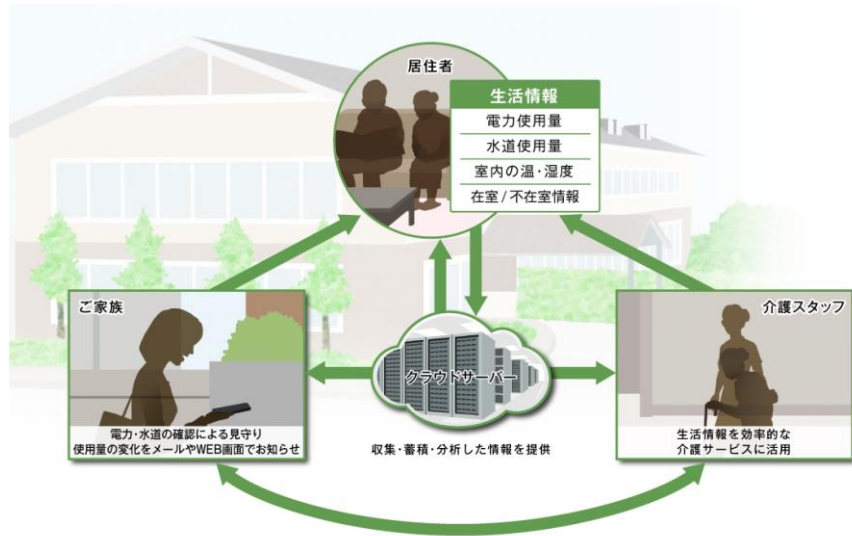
居住者

生活情報
電力使用量
水道使用量
室内の温・湿度
在室 / 不在室情報

ご家族

電力・水道の確認による見守り
使用量の変化をメールやWEB画面でお知らせ

クラウドサーバー

収集・蓄積・分析した情報を提供

介護スタッフ

生活情報を効率的な
介護サービスに活用